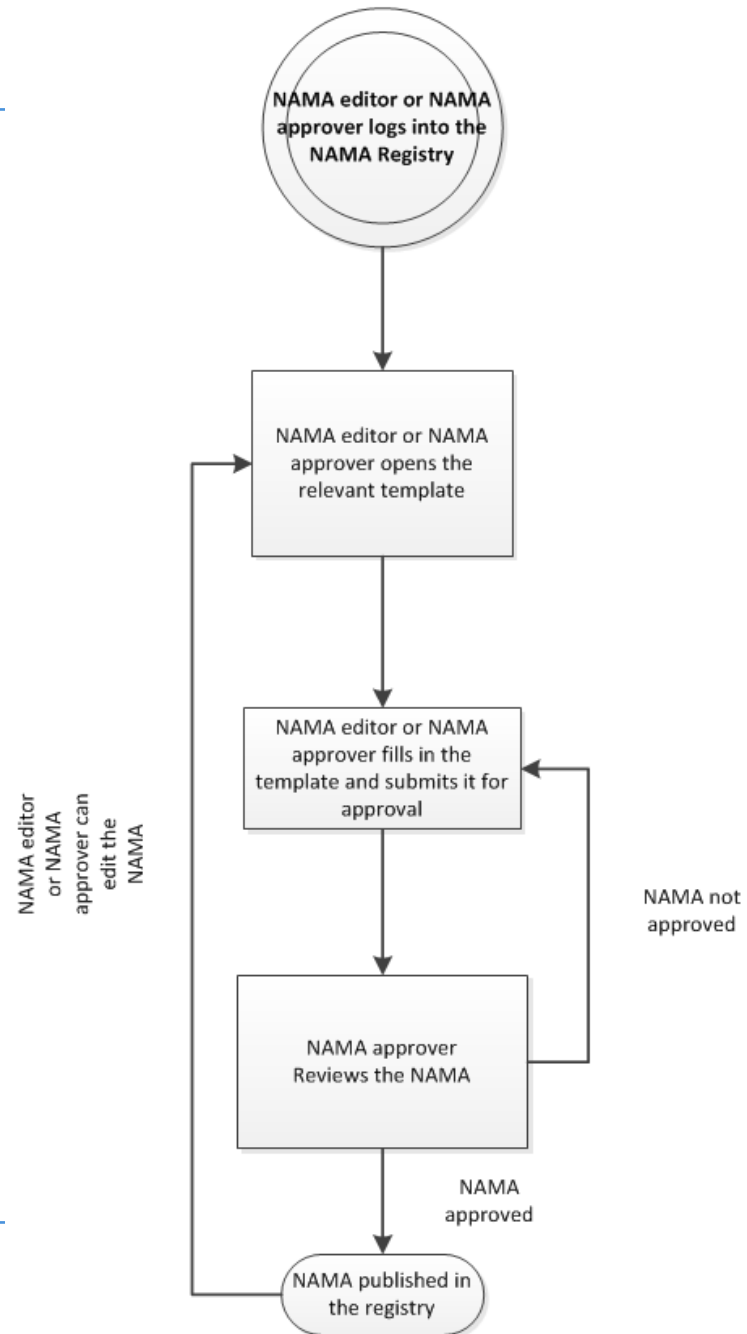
NAMA editor or NAMA approver logs into the NAMA Registry

NAMA editor or NAMA approver opens the relevant template

NAMA editor or NAMA approver fills in the template and submits it for approval

NAMA editor or NAMA approver can edit the NAMA

NAMA not approved

NAMA approver Reviews the NAMA

NAMA approved

NAMA published in the registry